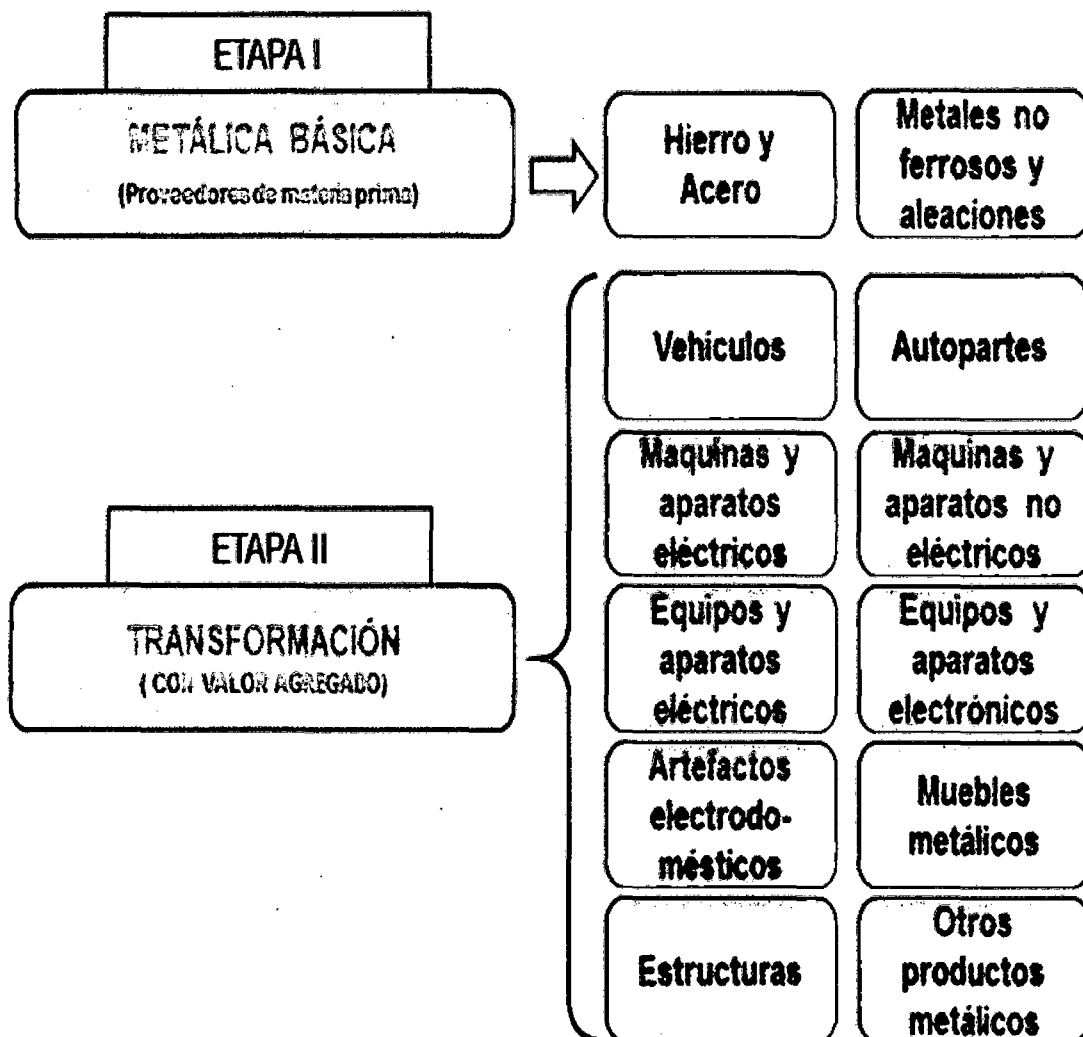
ETAPA I

METÁLICA BÁSICA
(Proveedores de materia prima)

Hierro y Acero

Metales no ferrosos y aleaciones

ETAPA II

TRANSFORMACIÓN
( CON VALOR AGREGADO)

Vehiculos

Autopartes

Maquinas y aparatos eléctricos

Maquinas y aparatos no eléctricos

Equipos y aparatos eléctricos

Equipos y aparatos electrónicos

Artefactos electrodomésticos

Muebles metálicos

Estructuras

Otros productos metálicos